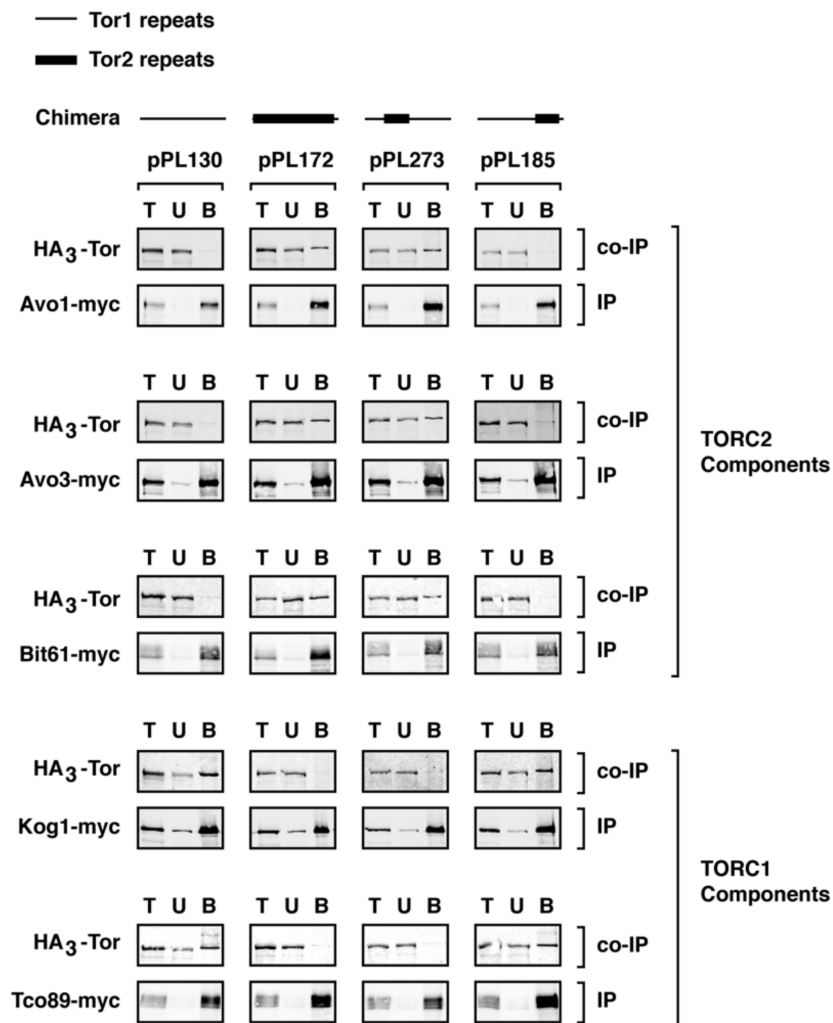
Tor1 repeats

Tor2 repeats

Chimera

pPL130 pPL172 pPL273 pPL185

T U B T U B T U B T U B

$HA_3$-Tor co-IP

Avo1-myc IP

T U B T U B T U B T U B

$HA_3$-Tor co-IP

Avo3-myc IP

TORC2 Components

T U B T U B T U B T U B

$HA_3$-Tor co-IP

Bit61-myc IP

T U B T U B T U B T U B

$HA_3$-Tor co-IP

Kog1-myc IP

TORC1 Components

T U B T U B T U B T U B

$HA_3$-Tor co-IP

Tco89-myc IP